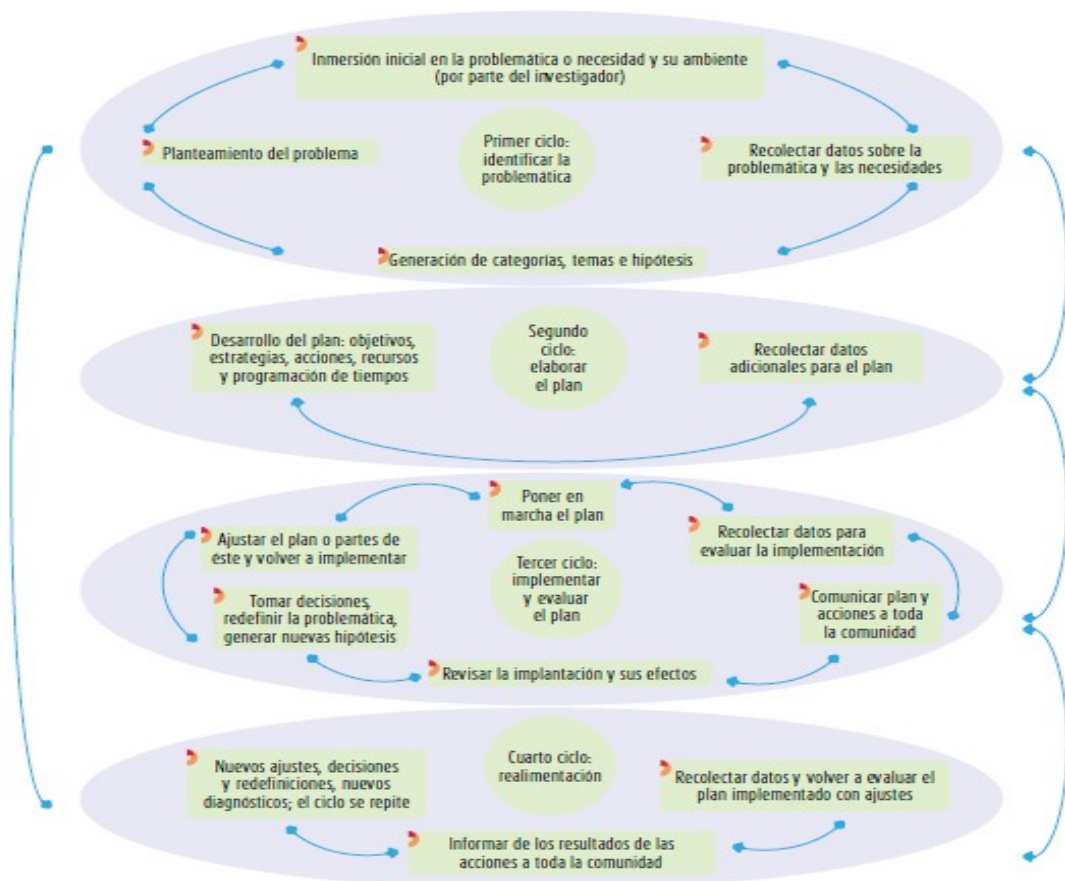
Inmersión inicial en la problemática o necesidad y su ambiente (por parte del investigador)

Planteamiento del problema

Primer ciclo: identificar la problemática

Recolectar datos sobre la problemática y las necesidades

Generación de categorías, temas e hipótesis

Desarrollo del plan: objetivos, estrategias, acciones, recursos y programación de tiempos

Segundo ciclo: elaborar el plan

Recolectar datos adicionales para el plan

Poner en marcha el plan

Ajustar el plan o partes de éste y volver a implementar

Recolectar datos para evaluar la implementación

Tercer ciclo: implementar y evaluar el plan

Tomar decisiones, redefinir la problemática, generar nuevas hipótesis

Comunicar plan y acciones a toda la comunidad

Revisar la implantación y sus efectos

Nuevos ajustes, decisiones y redefiniciones, nuevos diagnósticos; el ciclo se repite

Cuarto ciclo: realimentación

Recolectar datos y volver a evaluar el plan implementado con ajustes

Informar de los resultados de las acciones a toda la comunidad